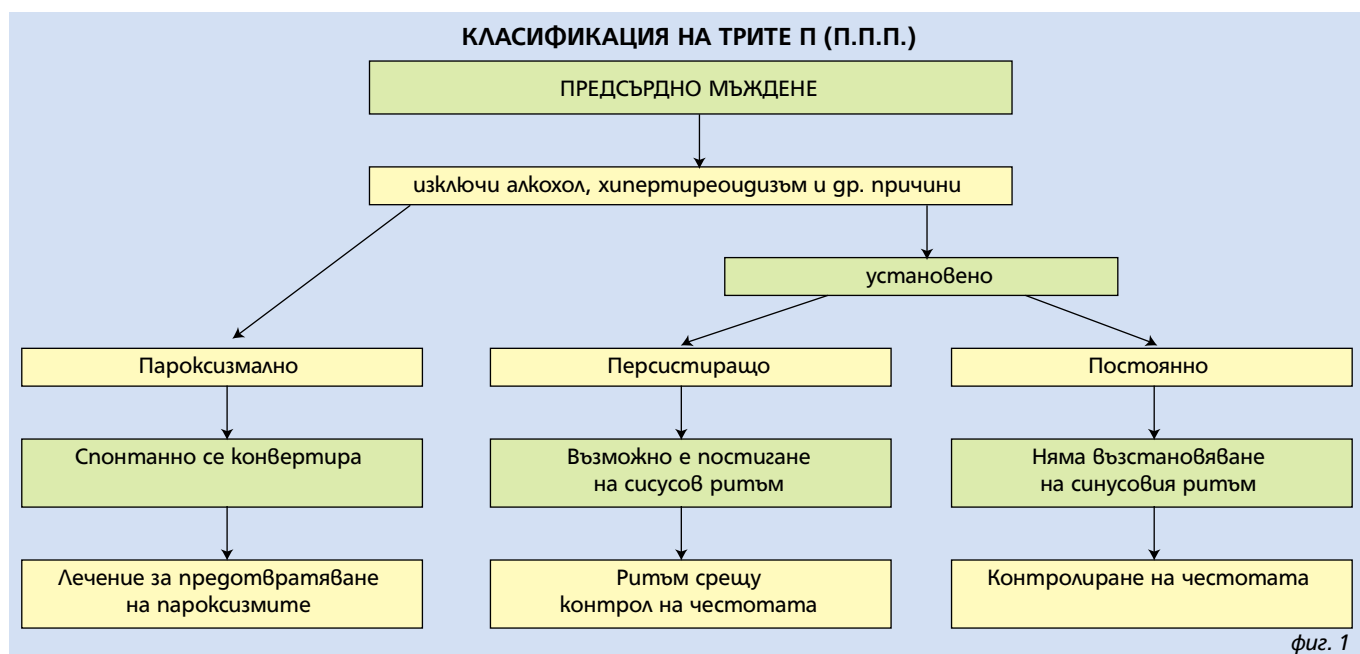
КЛАСИФИКАЦИЯ НА ТРИТЕ П (П.П.П.)

ПРЕДСЪРДНО МЪЖДЕНЕ

изключи алкохол, хипертиреоидизъм и др. причини

установено

Пароксизмално

Спонтанно се конвертира

Лечение за предотвратяване на пароксизмите

Персистиращо

Възможно е постигане на сисусов ритъм

Ритъм срещу контрол на честотата

Постоянно

Няма възстановяване на синусовия ритъм

Контролиране на честотата

фиг. 1